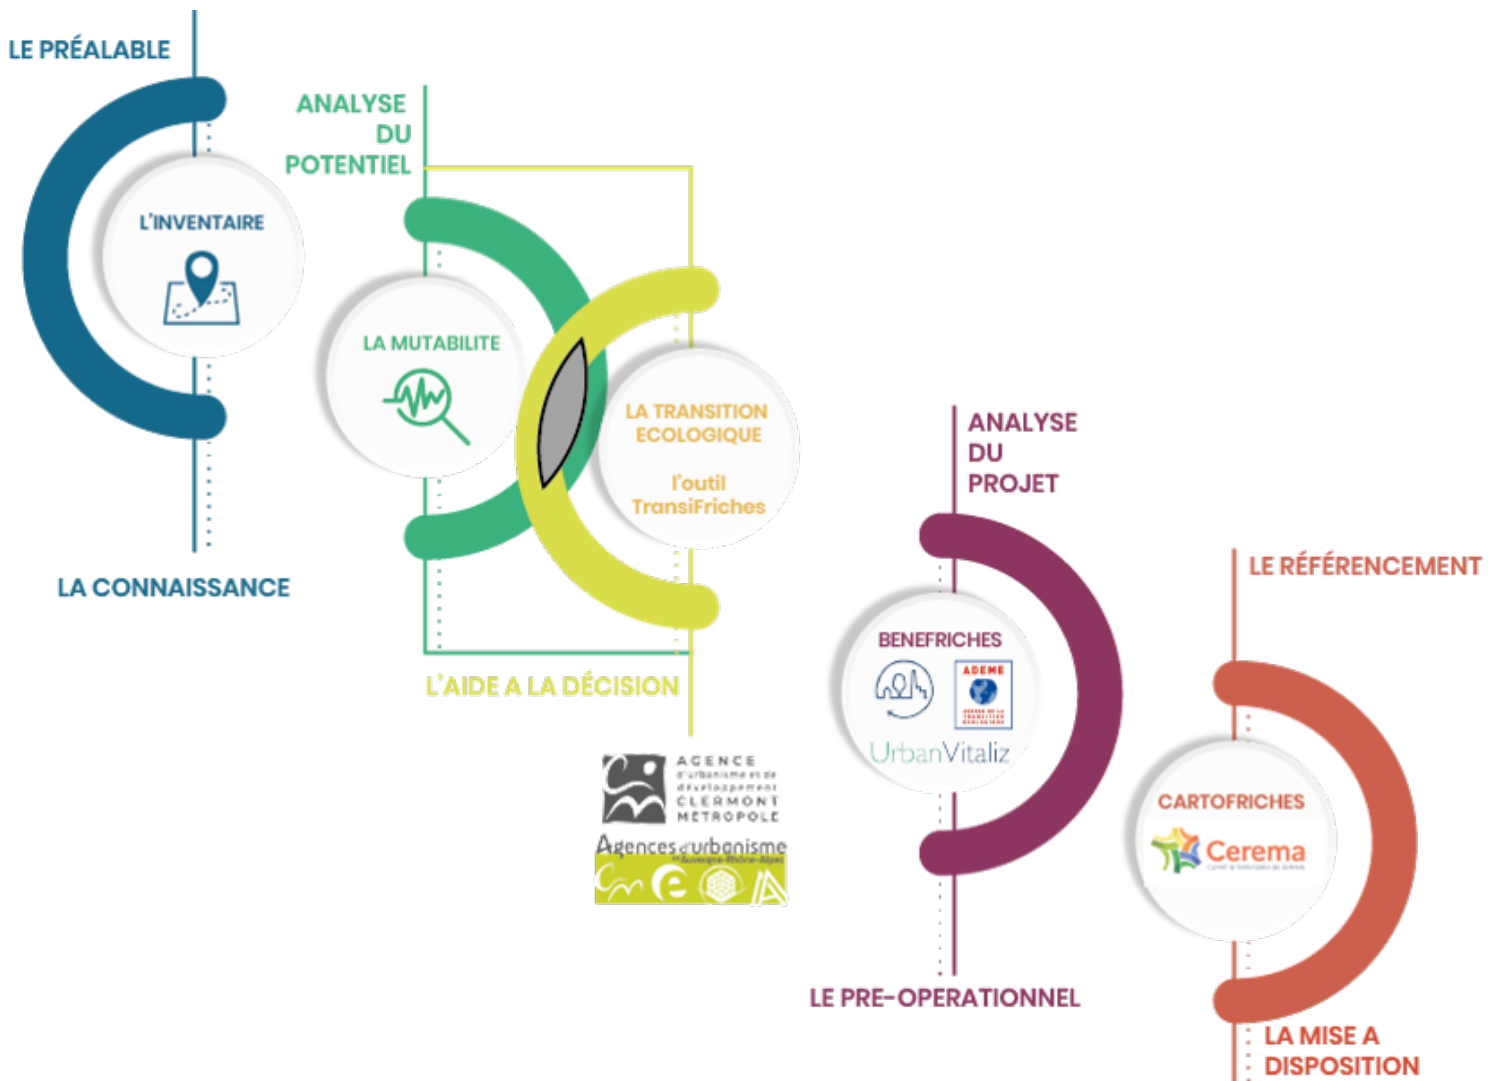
LE PRÉALABLE

L'INVENTAIRE

LA CONNAISSANCE

ANALYSE DU POTENTIEL

LA MUTABILITE

LA TRANSITION ECOLOGIQUE

l'outil TransiFriches

L'AIDE A LA DÉCISION

AGENCE d'urbanisme et de développement CLERMONT METROPOLE

Agences d'urbanisme Auvergne-Rhône-Alpes

ANALYSE DU PROJET

BENEFRICHES

ADEME

UrbanVitaliz

LE PRE-OPERATIONNEL

LE RÉFÉRENCEMENT

CARTOFRICHES

Cerema

LA MISE A DISPOSITION